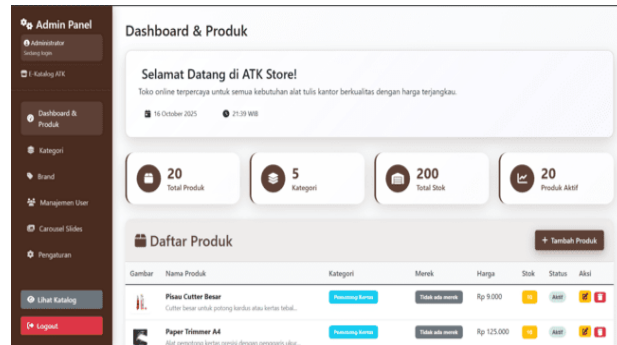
Admin Panel
Administrator
Sedang login

E-Katalog ATK

Dashboard & Produk

Kategori

Brand

Manajemen User

Carousel Slides

Pengaturan

Lihat Katalog

Logout

Dashboard & Produk

Selamat Datang di ATK Store!

Toko online terpercaya untuk semua kebutuhan alat tulis kantor berkualitas dengan harga terjangkau.

16 October 2025 21:39 WIB

20
Total Produk

5
Kategori

200
Total Stok

20
Produk Aktif

Daftar Produk

+ Tambah Produk

| Gambar | Nama Produk | Kategori | Merek | Harga | Stok | Status | Aksi |
|---|---|---|---|---|---|---|---|
| | Pisau Cutter Besar<br>Cutter besar untuk potong kardus atau kertas tebal... | Pemotong Kertas | Tidak ada merek | Rp 9.000 | 10 | Aktif | |
| | Paper Trimmer A4<br>Alat pemotong kertas presisi dengan penggaris ukur... | Pemotong Kertas | Tidak ada merek | Rp 125.000 | 10 | Aktif | |